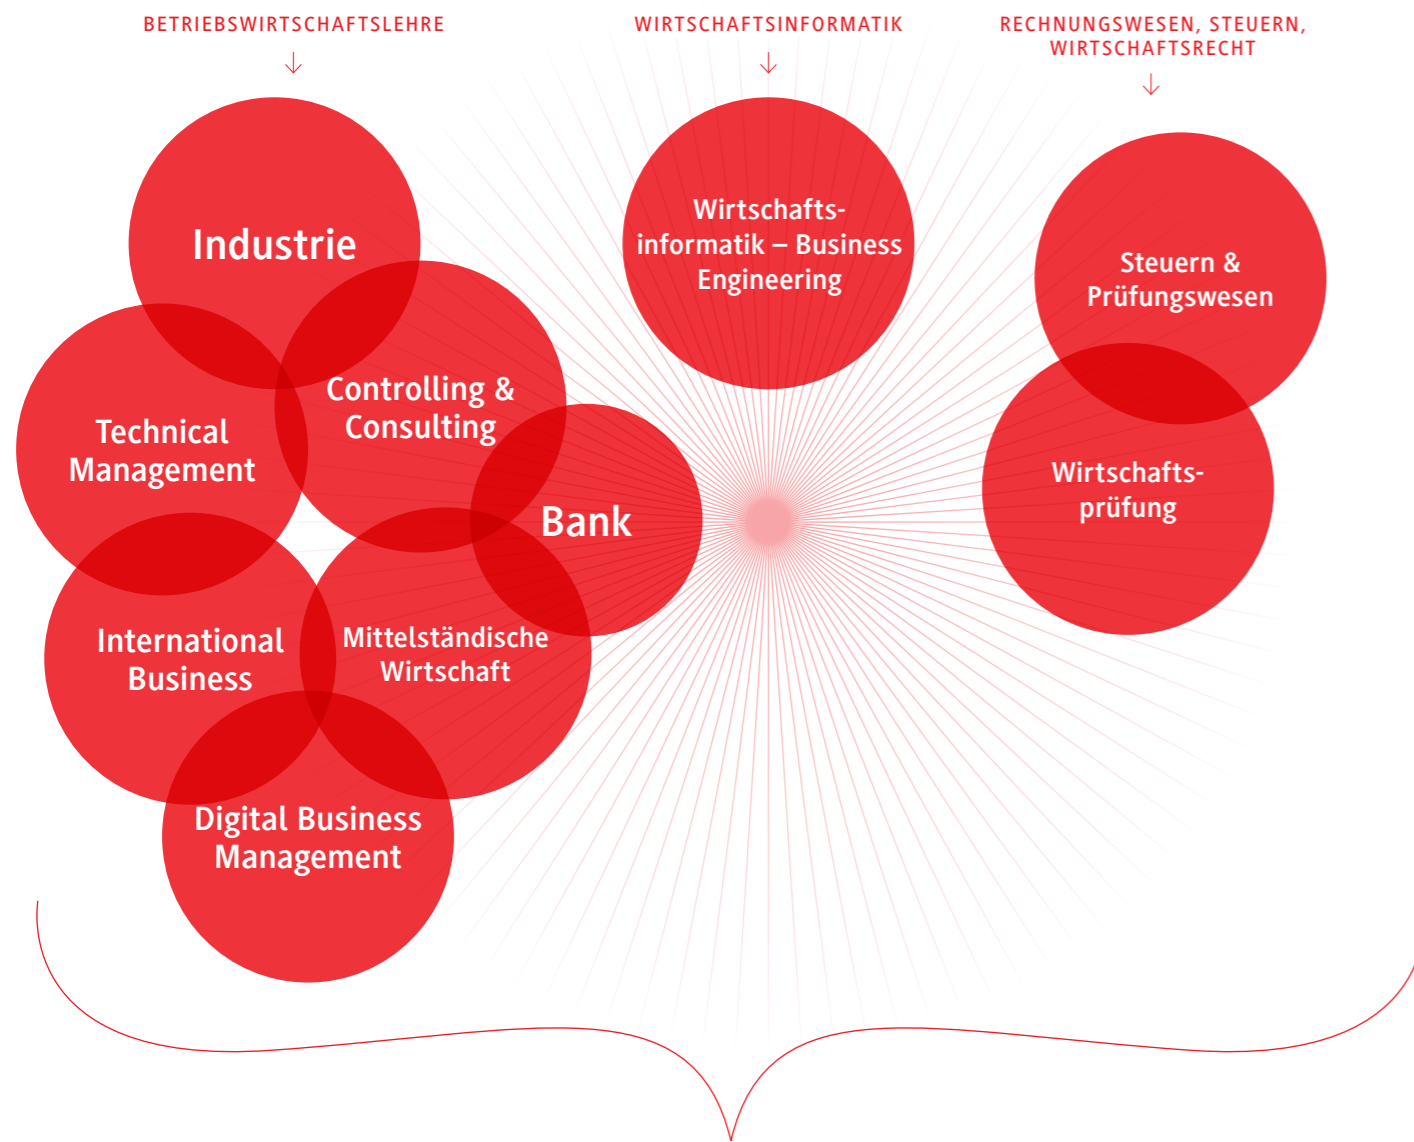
BETRIEBSWIRTSCHAFTSLEHRE
↓

WIRTSCHAFTSINFORMATIK
↓

RECHNUNGSWESEN, STEUERN, WIRTSCHAFTSRECHT
↓

Industrie

Technical Management

Controlling & Consulting

Bank

International Business

Mittelständische Wirtschaft

Digital Business Management

Wirtschaftsinformatik – Business Engineering

Steuern & Prüfungswesen

Wirtschaftsprüfung